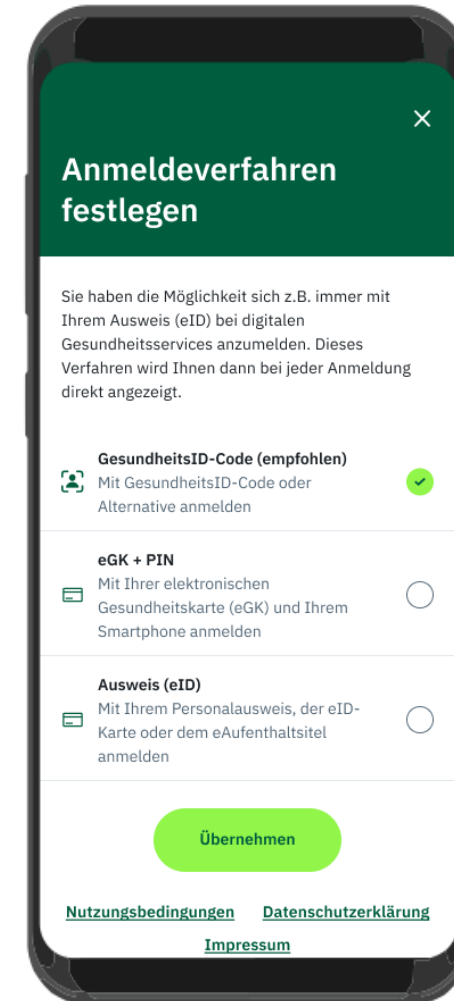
×

Anmeldeverfahren festlegen

Sie haben die Möglichkeit sich z.B. immer mit Ihrem Ausweis (eID) bei digitalen Gesundheitsservices anzumelden. Dieses Verfahren wird Ihnen dann bei jeder Anmeldung direkt angezeigt.

GesundheitsID-Code (empfohlen)
Mit GesundheitsID-Code oder Alternative anmelden

eGK + PIN
Mit Ihrer elektronischen Gesundheitskarte (eGK) und Ihrem Smartphone anmelden

Ausweis (eID)
Mit Ihrem Personalausweis, der eID-Karte oder dem eAufenthaltsitel anmelden

Übernehmen

Nutzungsbedingungen Datenschutzerklärung
Impressum